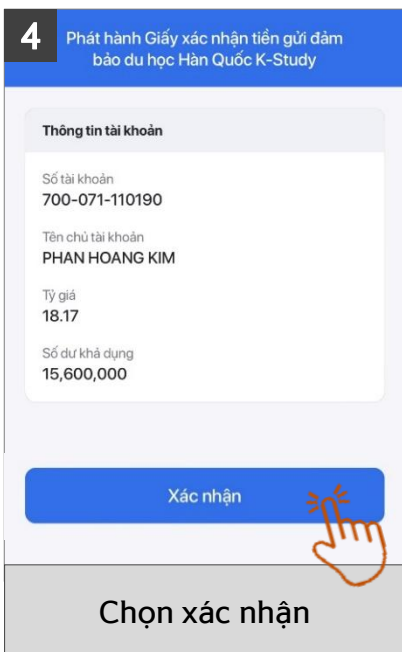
4

Phát hành Giấy xác nhận tiền gửi đảm bảo du học Hàn Quốc K-Study

Thông tin tài khoản

Số tài khoản
700-071-110190

Tên chủ tài khoản
PHAN HOANG KIM

Tỷ giá
18.17

Số dư khả dụng
15,600,000

Xác nhận

Chọn xác nhận